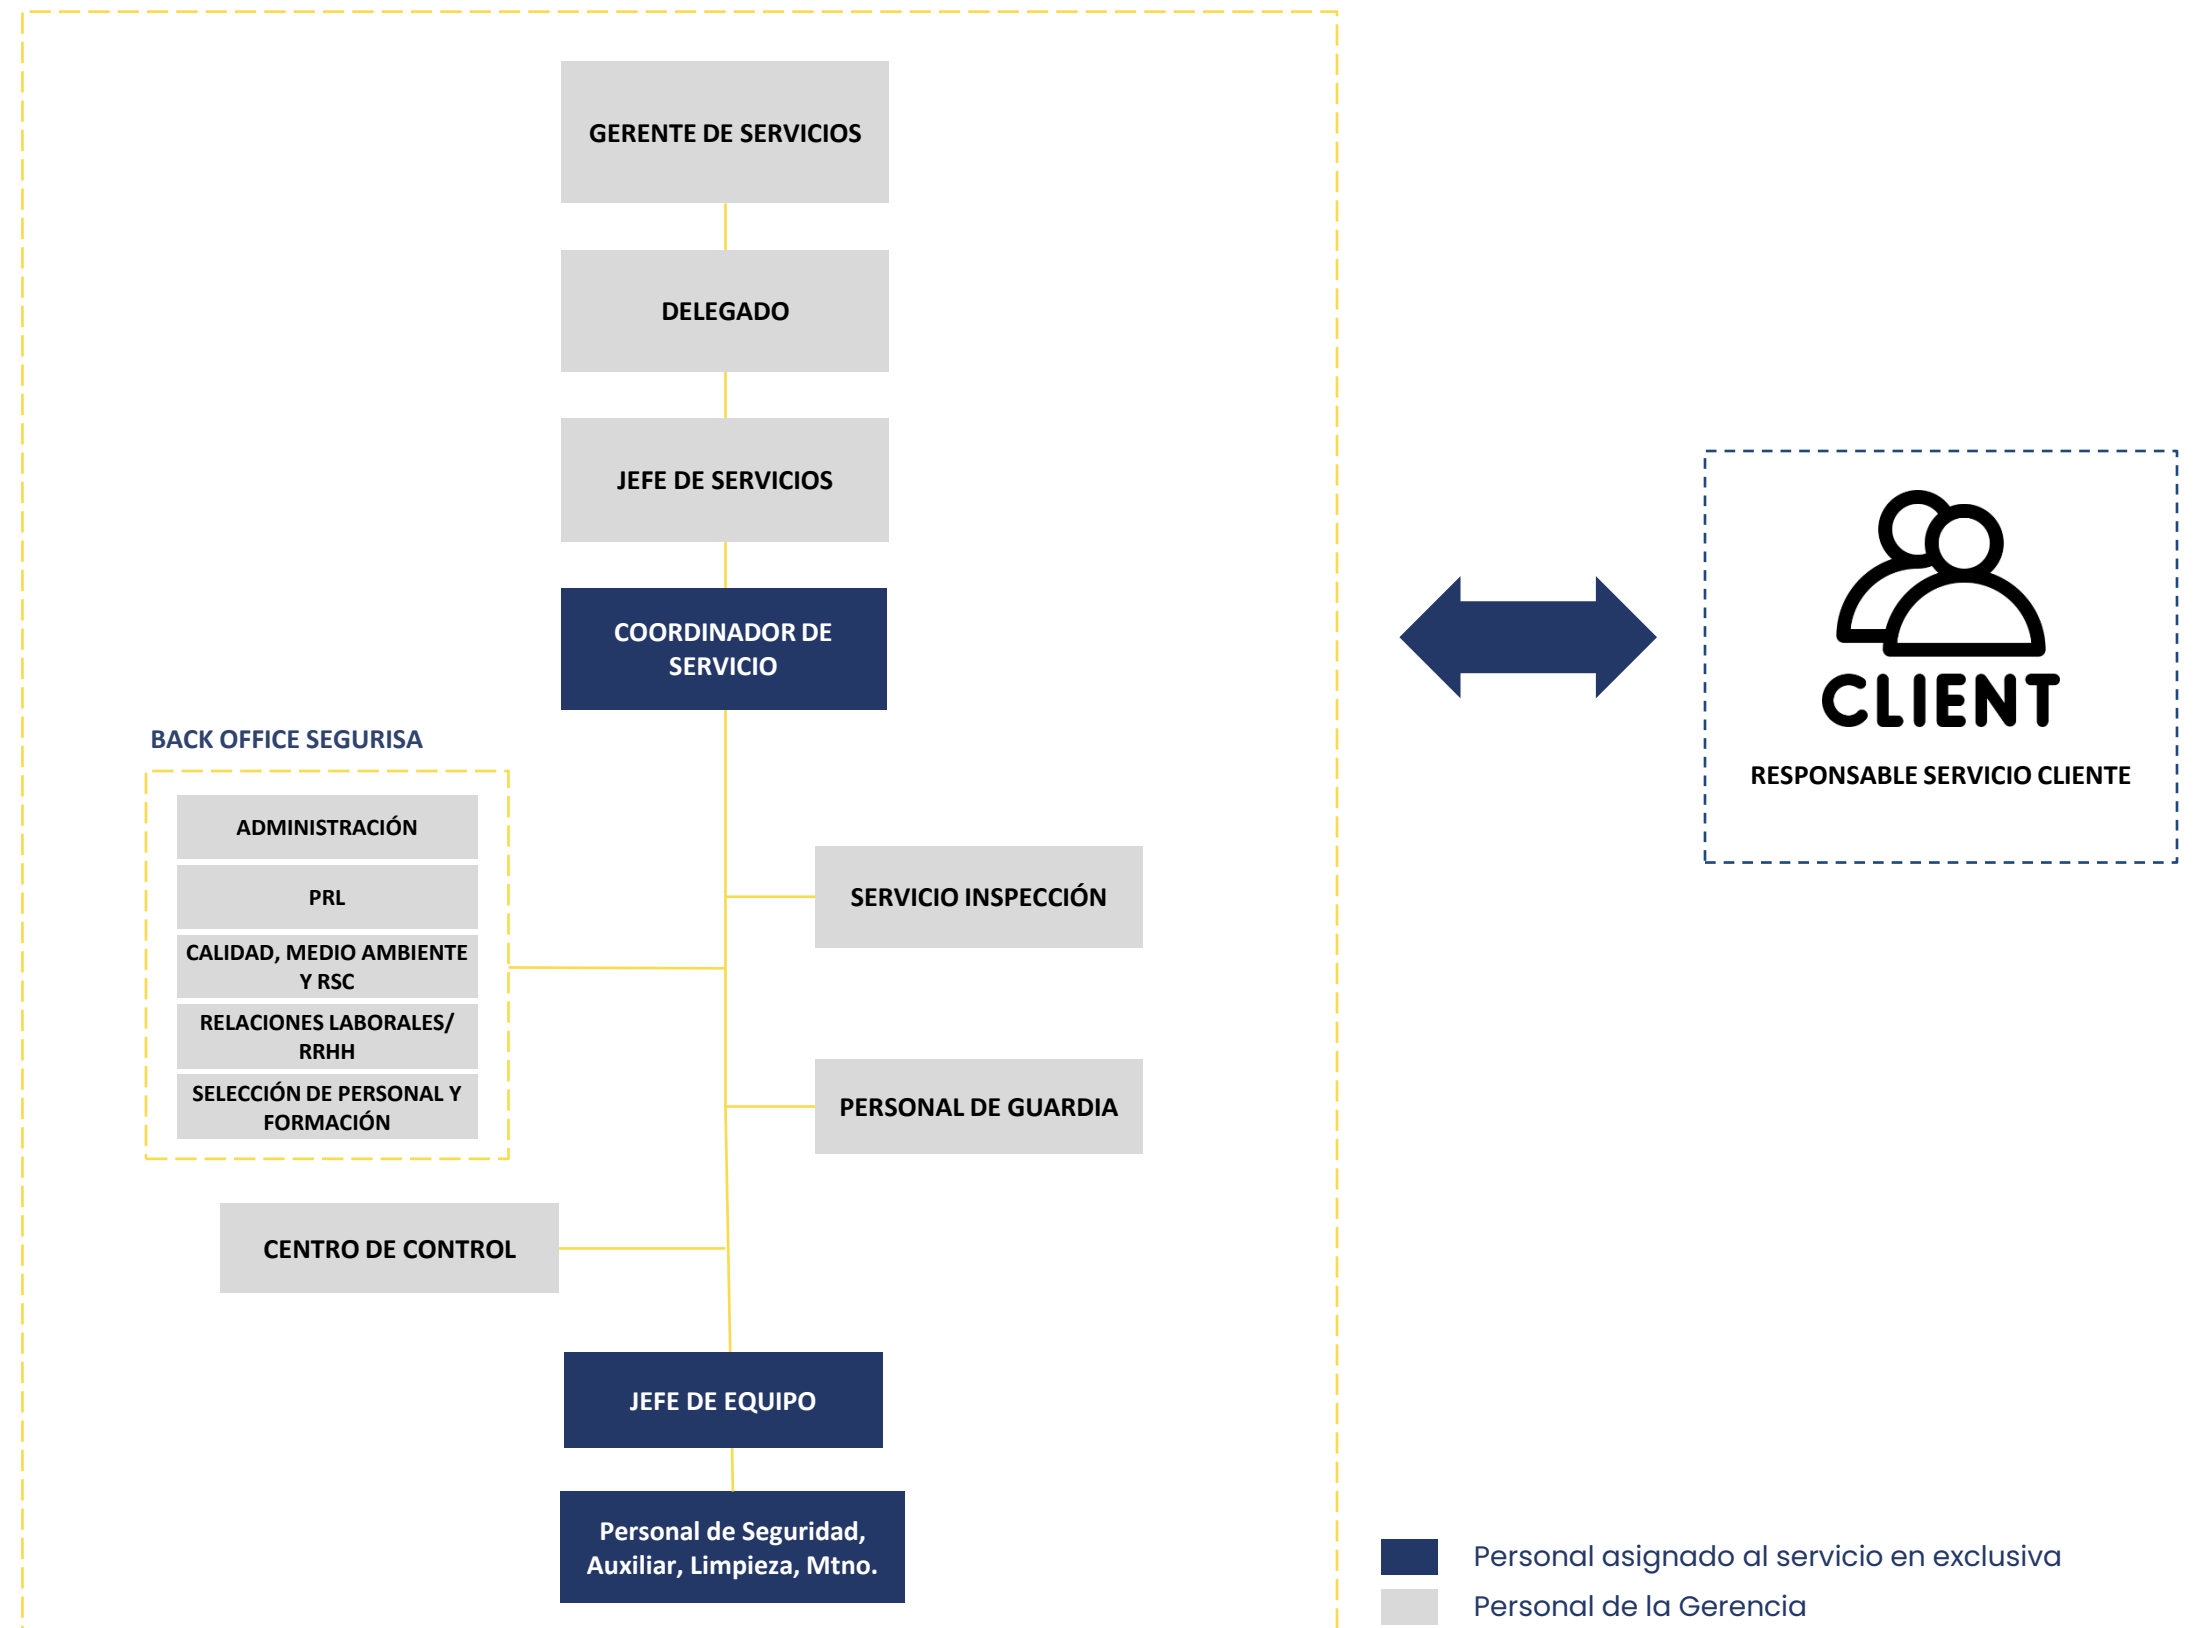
GERENTE DE SERVICIOS

DELEGADO

JEFE DE SERVICIOS

COORDINADOR DE SERVICIO

CLIENT

RESPONSABLE SERVICIO CLIENTE

BACK OFFICE SEGURISA

ADMINISTRACIÓN

PRL

CALIDAD, MEDIO AMBIENTE Y RSC

RELACIONES LABORALES/ RRHH

SELECCIÓN DE PERSONAL Y FORMACIÓN

SERVICIO INSPECCIÓN

PERSONAL DE GUARDIA

CENTRO DE CONTROL

JEFE DE EQUIPO

Personal de Seguridad, Auxiliar, Limpieza, Mtno.

Personal asignado al servicio en exclusiva

Personal de la Gerencia